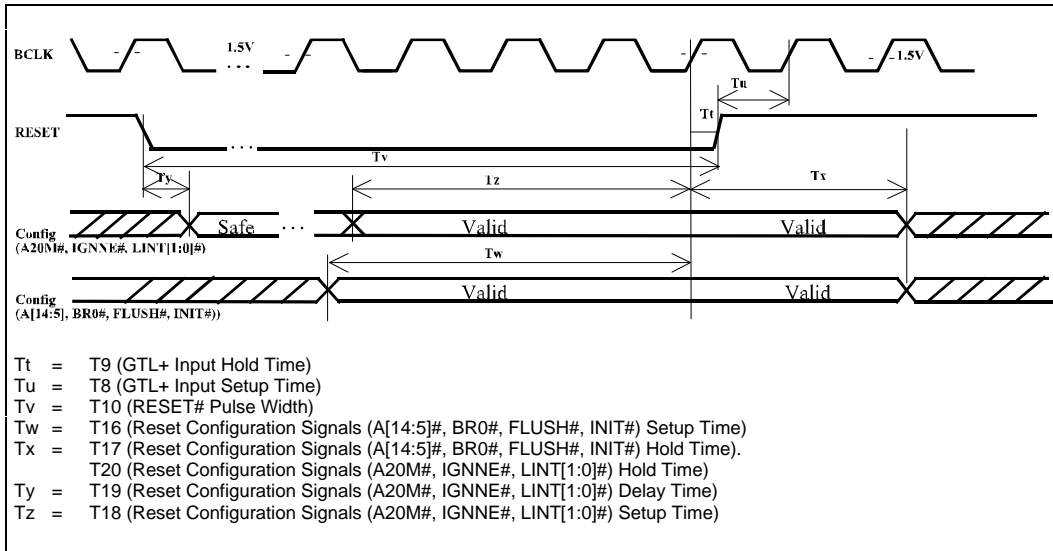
BCLK

1.5V

1.5V

Tu

Tt

RESET

Tv

Ty

Tz

Tx

Config
(A20M#, IGNNE#, LINT[1:0]#)

Safe

Valid

Valid

Tw

Config
(A[14:5], BR0#, FLUSH#, INIT#))

Valid

Valid

Tt = T9 (GTL+ Input Hold Time)
Tu = T8 (GTL+ Input Setup Time)
Tv = T10 (RESET# Pulse Width)
Tw = T16 (Reset Configuration Signals (A[14:5]#, BR0#, FLUSH#, INIT#) Setup Time)
Tx = T17 (Reset Configuration Signals (A[14:5]#, BR0#, FLUSH#, INIT#) Hold Time).
T20 (Reset Configuration Signals (A20M#, IGNNE#, LINT[1:0]#) Hold Time)
Ty = T19 (Reset Configuration Signals (A20M#, IGNNE#, LINT[1:0]#) Delay Time)
Tz = T18 (Reset Configuration Signals (A20M#, IGNNE#, LINT[1:0]#) Setup Time)